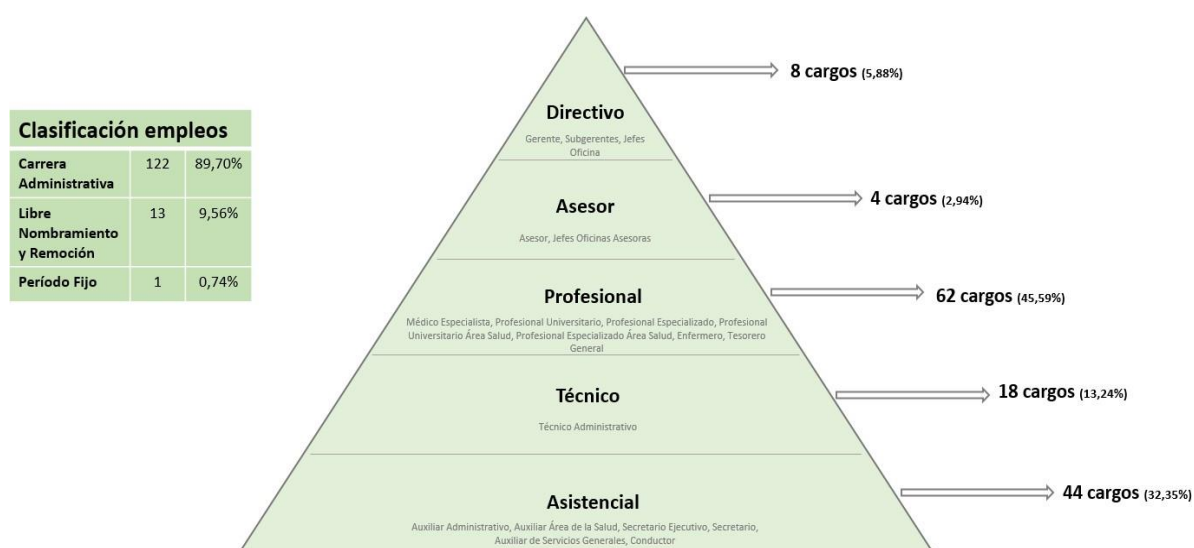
| Clasificación empleos | | |
|---|---|---|
| Carrera Administrativa | 122 | 89,70% |
| Libre Nombramiento y Remoción | 13 | 9,56% |
| Período Fijo | 1 | 0,74% |

Directivo
Gerente, Subgerentes, Jefes Oficina

8 cargos (5,88%)

Asesor
Asesor, Jefes Oficinas Asesoras

4 cargos (2,94%)

Profesional
Médico Especialista, Profesional Universitario, Profesional Especializado, Profesional Universitario Área Salud, Profesional Especializado Área Salud, Enfermero, Tesorero General

62 cargos (45,59%)

Técnico
Técnico Administrativo

18 cargos (13,24%)

Asistencial
Auxiliar Administrativo, Auxiliar Área de la Salud, Secretario Ejecutivo, Secretario, Auxiliar de Servicios Generales, Conductor

44 cargos (32,35%)